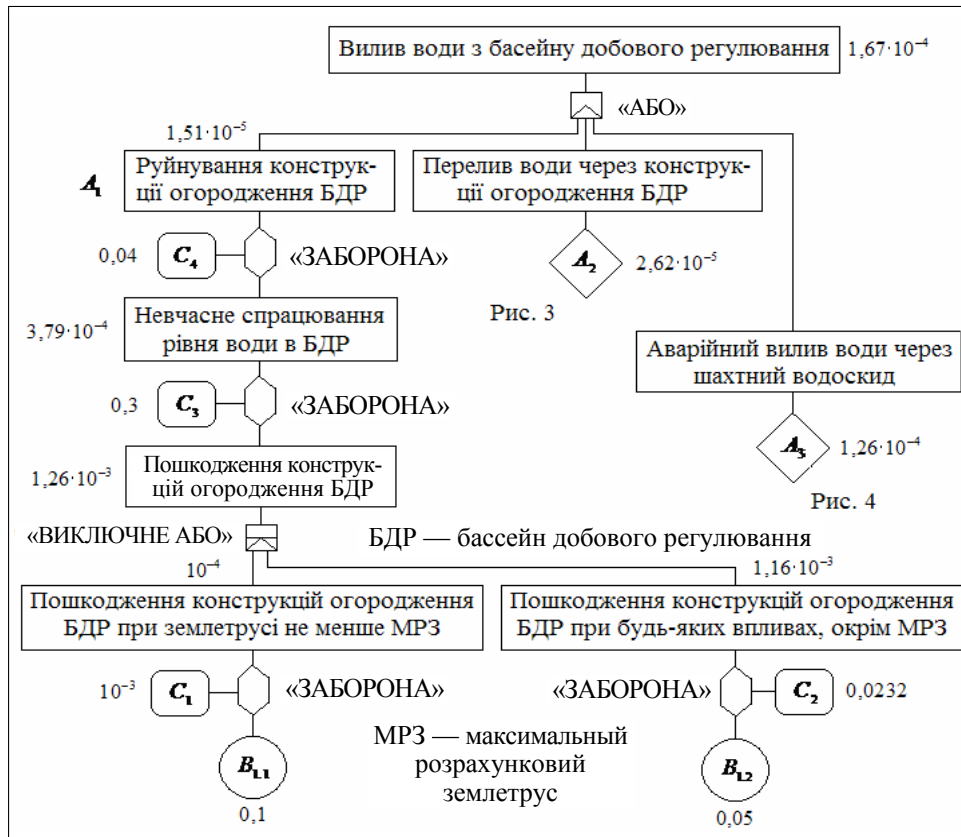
Вилив води з басейну добового регулювання $1,67\cdot10^{-4}$

«АБО»

$1,51\cdot10^{-5}$

$A_1$

Руйнування конструкції огородження БДР

Перелив води через конструкції огородження БДР

0,04 $C_4$ «ЗАБОРОНА»

$A_2$ $2,62\cdot10^{-5}$

Рис. 3

$3,79\cdot10^{-4}$ Невчасне спрацювання рівня води в БДР

Аварійний вилив води через шахтний водоскид

0,3 $C_3$ «ЗАБОРОНА»

$A_3$ $1,26\cdot10^{-4}$

$1,26\cdot10^{-3}$ Пошкодження конструкцій огородження БДР

Рис. 4

«ВИКЛЮЧНЕ АБО»

БДР — бассейн добового регулювання

$10^{-4}$

$1,16\cdot10^{-3}$

Пошкодження конструкцій огородження БДР при землетрусі не менше МРЗ

Пошкодження конструкцій огородження БДР при будь-яких впливах, окрім МРЗ

$10^{-3}$ $C_1$ «ЗАБОРОНА»

«ЗАБОРОНА» $C_2$ 0,0232

МРЗ — максимальный розрахунковий землетрус

$B_{1.1}$

0,1

$B_{1.2}$

0,05